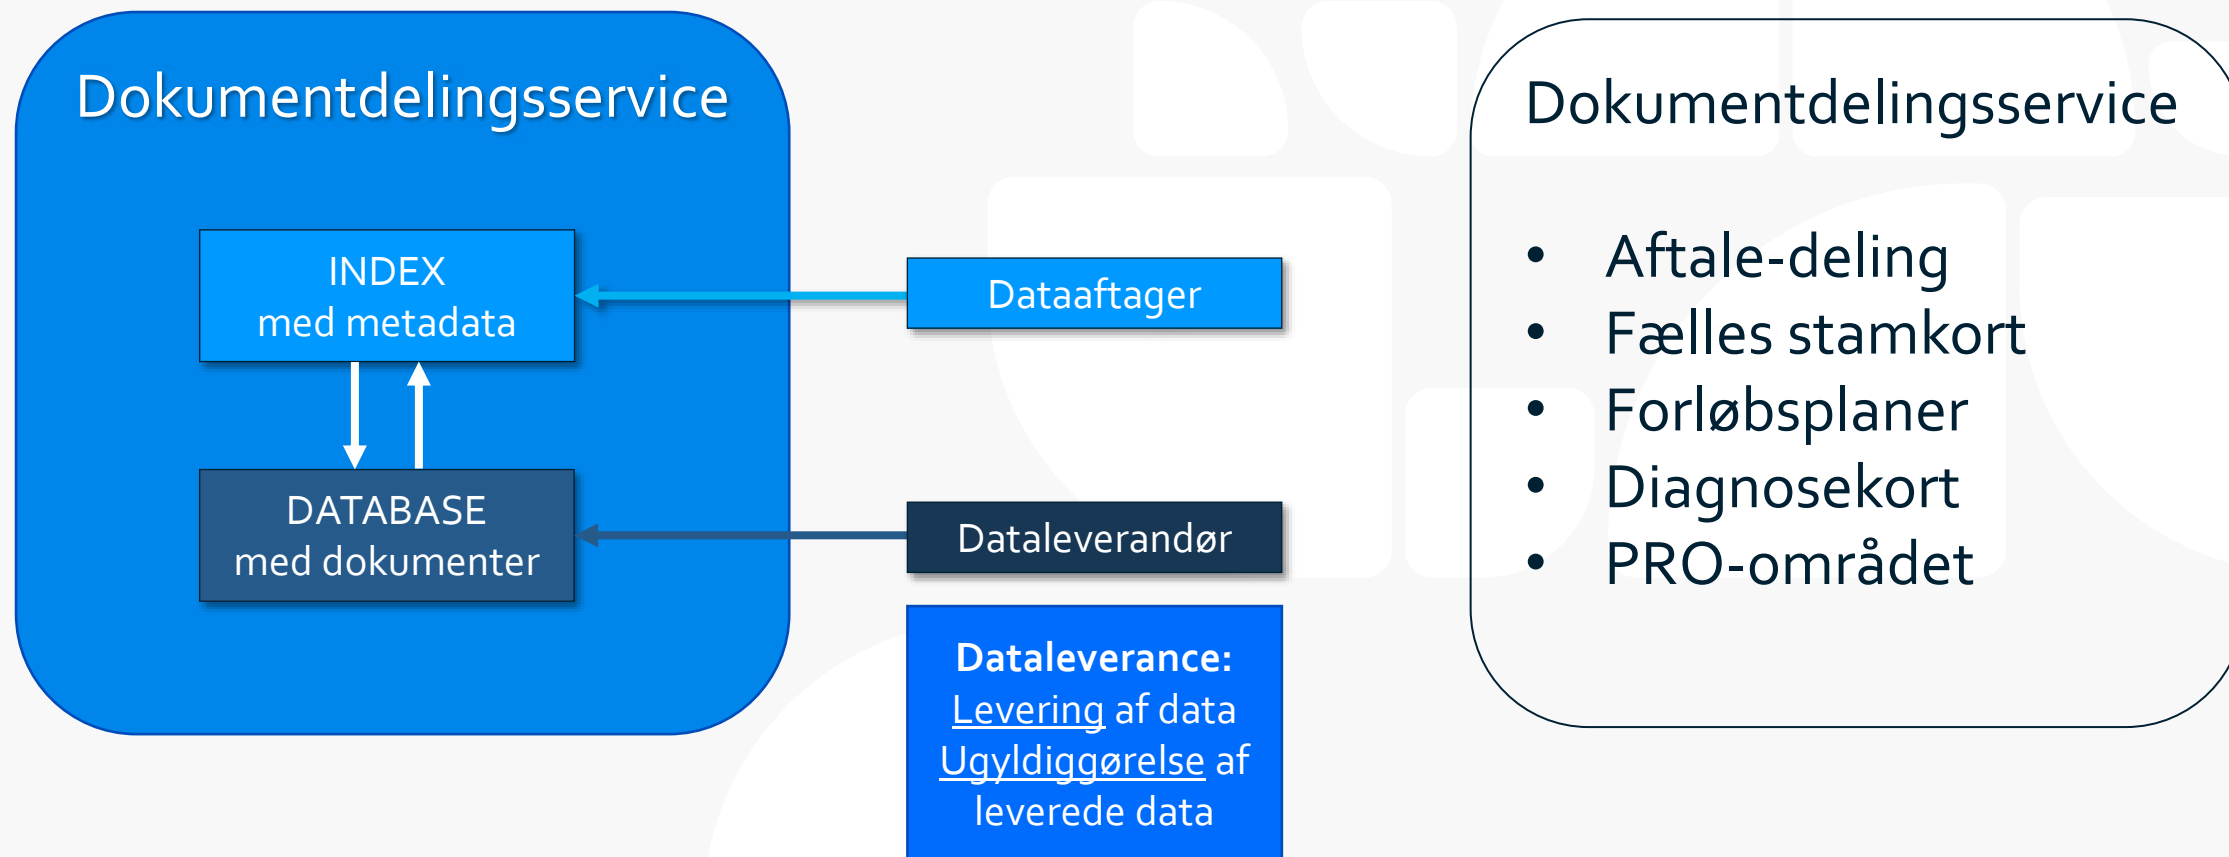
Dokumentdelingsservice

INDEX
med metadata

DATABASE
med dokumenter

Dataaftager

Dataleverandør

**Dataleverance:**
Levering af data
Ugyldiggørelse af leverede data

Dokumentdelingsservice

- Aftale-deling
- Fælles stamkort
- Forløbsplaner
- Diagnosekort
- PRO-området